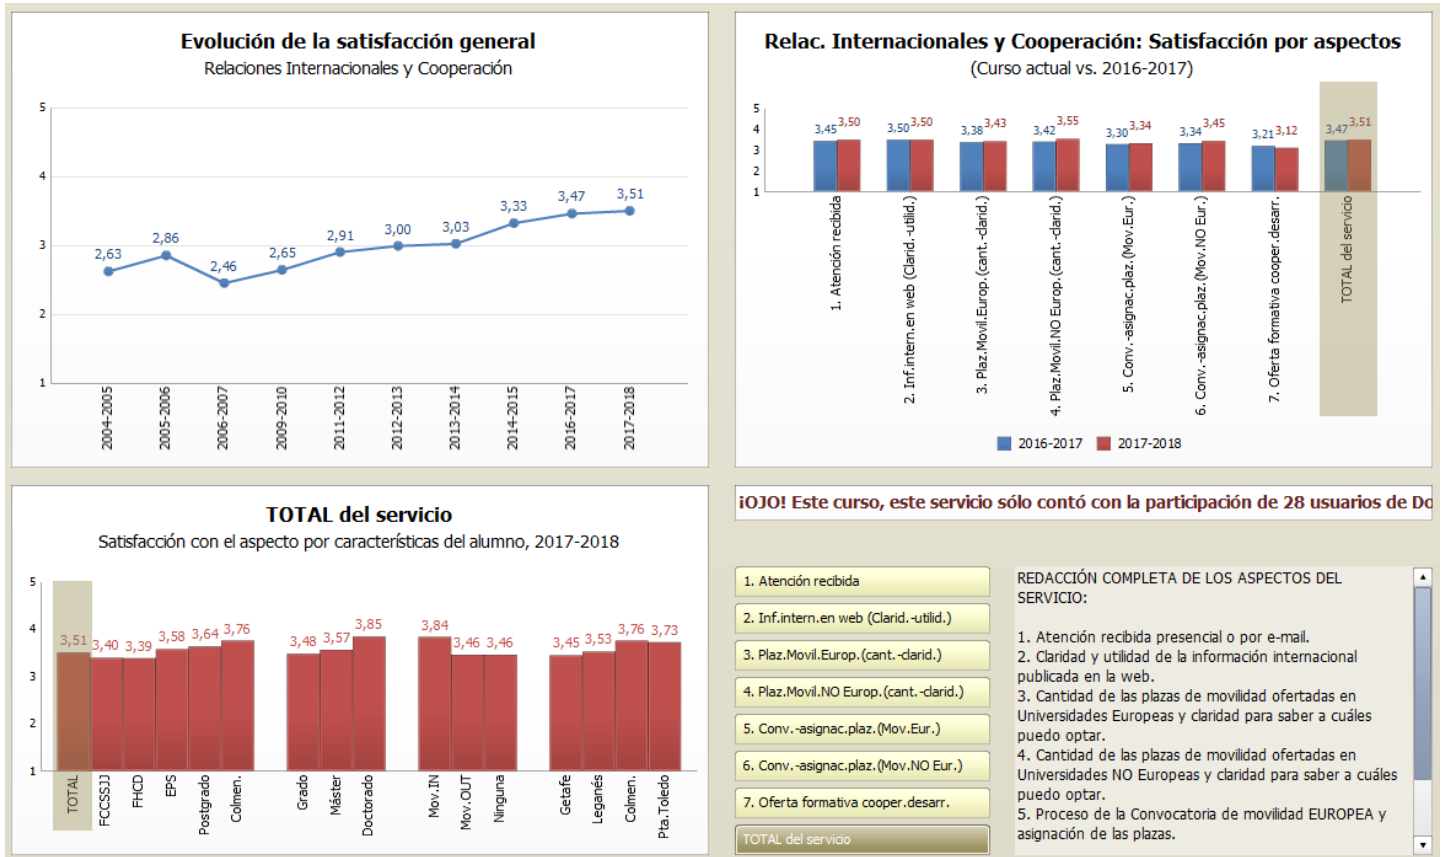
Evolución de la satisfacción general
Relaciones Internacionales y Cooperación

5
4
3
2
1

2,63 2,86 2,46 2,65 2,91 3,00 3,03 3,33 3,47 3,51

2004-2005
2005-2006
2006-2007
2009-2010
2011-2012
2012-2013
2013-2014
2014-2015
2016-2017
2017-2018

Relac. Internacionales y Cooperación: Satisfacción por aspectos
(Curso actual vs. 2016-2017)

5
4
3
2
1

3,45 3,50
3,50 3,50
3,38 3,43
3,42 3,55
3,30 3,34
3,34 3,45
3,21 3,12
3,47 3,51

1. Atención recibida
2. Inf.intern.en web (Clarid.-utild.)
3. Plaz.Movil.Europ.(cant.-clarid.)
4. Plaz.Movil.NO Europ.(cant.-clarid.)
5. Conv.-asignac.plaz.(Mov.Eur.)
6. Conv.-asignac.plaz.(Mov.NO Eur.)
7. Oferta formativa cooper.desarr.
TOTAL del servicio

2016-2017 2017-2018

TOTAL del servicio
Satisfacción con el aspecto por características del alumno, 2017-2018

5
4
3
2
1

3,51 3,40 3,39 3,58 3,64 3,76 3,48 3,57 3,85 3,84 3,46 3,46 3,45 3,53 3,76 3,73

TOTAL
FCCSSJJ
FHCD
EPS
Postgrado
Colmen.
Grado
Máster
Doctorado
Mov.IN
Mov.OUT
Ninguna
Getafe
Leganés
Colmen.
Pta.Toledo

¡OJO! Este curso, este servicio sólo contó con la participación de 28 usuarios de Do

1. Atención recibida
2. Inf.intern.en web (Clarid.-utild.)
3. Plaz.Movil.Europ.(cant.-clarid.)
4. Plaz.Movil.NO Europ.(cant.-clarid.)
5. Conv.-asignac.plaz.(Mov.Eur.)
6. Conv.-asignac.plaz.(Mov.NO Eur.)
7. Oferta formativa cooper.desarr.
TOTAL del servicio

REDACCIÓN COMPLETA DE LOS ASPECTOS DEL SERVICIO:

1. Atención recibida presencial o por e-mail.
2. Claridad y utilidad de la información internacional publicada en la web.
3. Cantidad de las plazas de movilidad ofertadas en Universidades Europeas y claridad para saber a cuáles puedo optar.
4. Cantidad de las plazas de movilidad ofertadas en Universidades NO Europeas y claridad para saber a cuáles puedo optar.
5. Proceso de la Convocatoria de movilidad EUROPEA y asignación de las plazas.